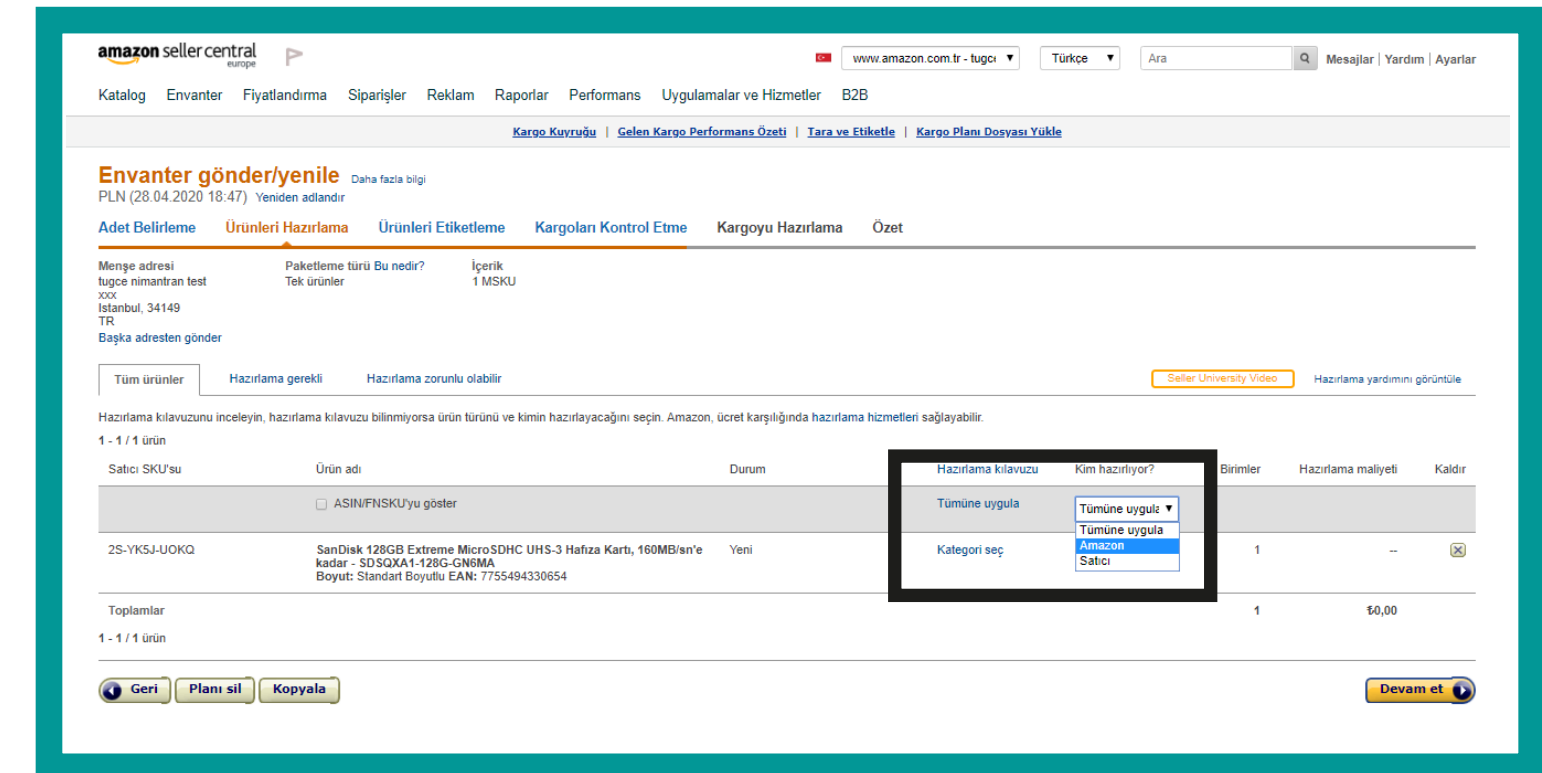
amazon seller central europe

www.amazon.com.tr - tugc ▼ Türkçe ▼ Ara Mesajlar | Yardım | Ayarlar

Katalog Envanter Fiyatlandırma Siparişler Reklam Raporlar Performans Uygulamalar ve Hizmetler B2B

Kargo Kuyruğu | Gelen Kargo Performans Özeti | Tara ve Etiketle | Kargo Planı Dosyası Yükle

Envanter gönder/yenile Daha fazla bilgi
PLN (28.04.2020 18:47) Yeniden adlandır

Adet Belirleme Ürünleri Hazırlama Ürünleri Etiketleme Kargoları Kontrol Etme Kargoyu Hazırlama Özet

Menşe adresi
tugce nimantran test
xxx
Istanbul, 34149
TR
Başka adresten gönder

Paketleme türü Bu nedir?
Tek ürünler

İçerik
1 MSKU

Tüm ürünler Hazırlama gerekli Hazırlama zorunlu olabilir

Seller University Video Hazırlama yardımını görüntüle

Hazırlama kılavuzunu inceleyin, hazırlama kılavuzu bilinmiyorsa ürün türünü ve kimin hazırlayacağını seçin. Amazon, ücret karşılığında hazırlama hizmetleri sağlayabilir.

1 - 1 / 1 ürün

| Satıcı SKU'su | Ürün adı | Durum | Hazırlama kılavuzu | Kim hazırlıyor? | Birimler | Hazırlama maliyeti | Kaldır |
|---|---|---|---|---|---|---|---|
| | ASIN/FNSKU'yu göster | | Tümüne uygula | Tümüne uygula ▼ / Tümüne uygula / Amazon / Satıcı | | | |
| 2S-YK5J-UOKQ | SanDisk 128GB Extreme MicroSDHC UHS-3 Hafıza Kartı, 160MB/sn'e kadar - SDSQXA1-128G-GN6MA Boyut: Standart Boyutlu EAN: 7755494330654 | Yeni | Kategori seç | | 1 | -- | |
| Toplamlar | | | | | 1 | ₺0,00 | |

1 - 1 / 1 ürün

Geri Planı sil Kopyala Devam et